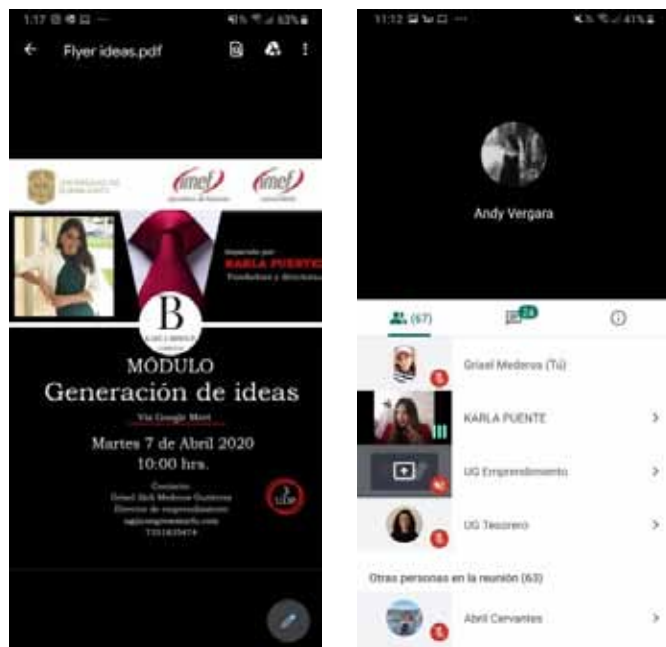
1:17 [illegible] 63%

Flyer ideas.pdf

UNIVERSIDAD DE GUANAJUATO

imef

imef

Impartido por
KARLA PUENTE
Fundadora y directora

B
KARLA BRIOLA

MÓDULO
Generación de ideas
Vía Google Meet

Martes 7 de Abril 2020
10:00 hrs.

Contacto
Grisel Itzé Mederos Gutiérrez
Director de emprendimiento
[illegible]
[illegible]

11:12 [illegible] 41%

Andy Vergara

(67)

24

Grisel Mederos (Tú)

KARLA PUENTE

UG Emprendimiento

UG Tesorero

Otras personas en la reunión (63)

Abril Cervantes